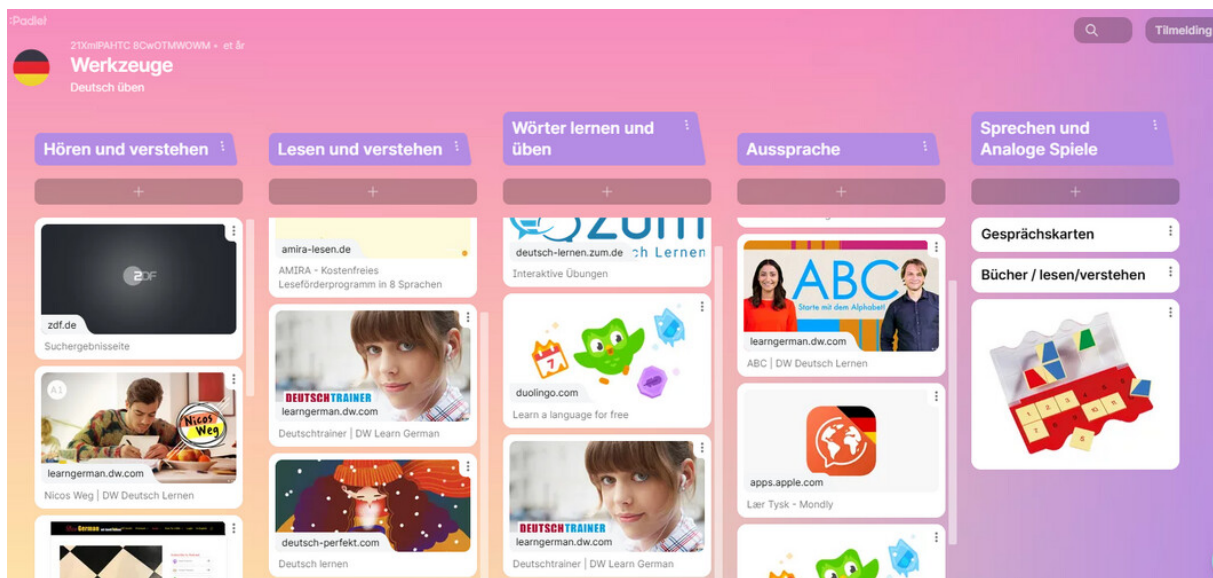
:Padlet

21XmlPAHTC 8CwOTMWOWM • et år

Werkzeuge

Deutsch üben

Tilmelding

Hören und verstehen

+

ZDF

zdf.de

Suchergebnisseite

A1

Nicos Weg

learngerman.dw.com

Nicos Weg | DW Deutsch Lernen

Lesen und verstehen

+

amira-lesen.de

AMIRA - Kostenfreies Leseförderprogramm in 8 Sprachen

DEUTSCHTRAINER

learngerman.dw.com

Deutschtrainer | DW Learn German

deutsch-perfekt.com

Deutsch lernen

Wörter lernen und üben

+

deutsch-lernen.zum.de

Interaktive Übungen

duolingo.com

Learn a language for free

DEUTSCHTRAINER

learngerman.dw.com

Deutschtrainer | DW Learn German

Aussprache

+

ABC

Starte mit dem Alphabet!

learngerman.dw.com

ABC | DW Deutsch Lernen

apps.apple.com

Lær Tysk - Mondly

Sprechen und Analoge Spiele

+

Gesprächskarten

Bücher / lesen/verstehen